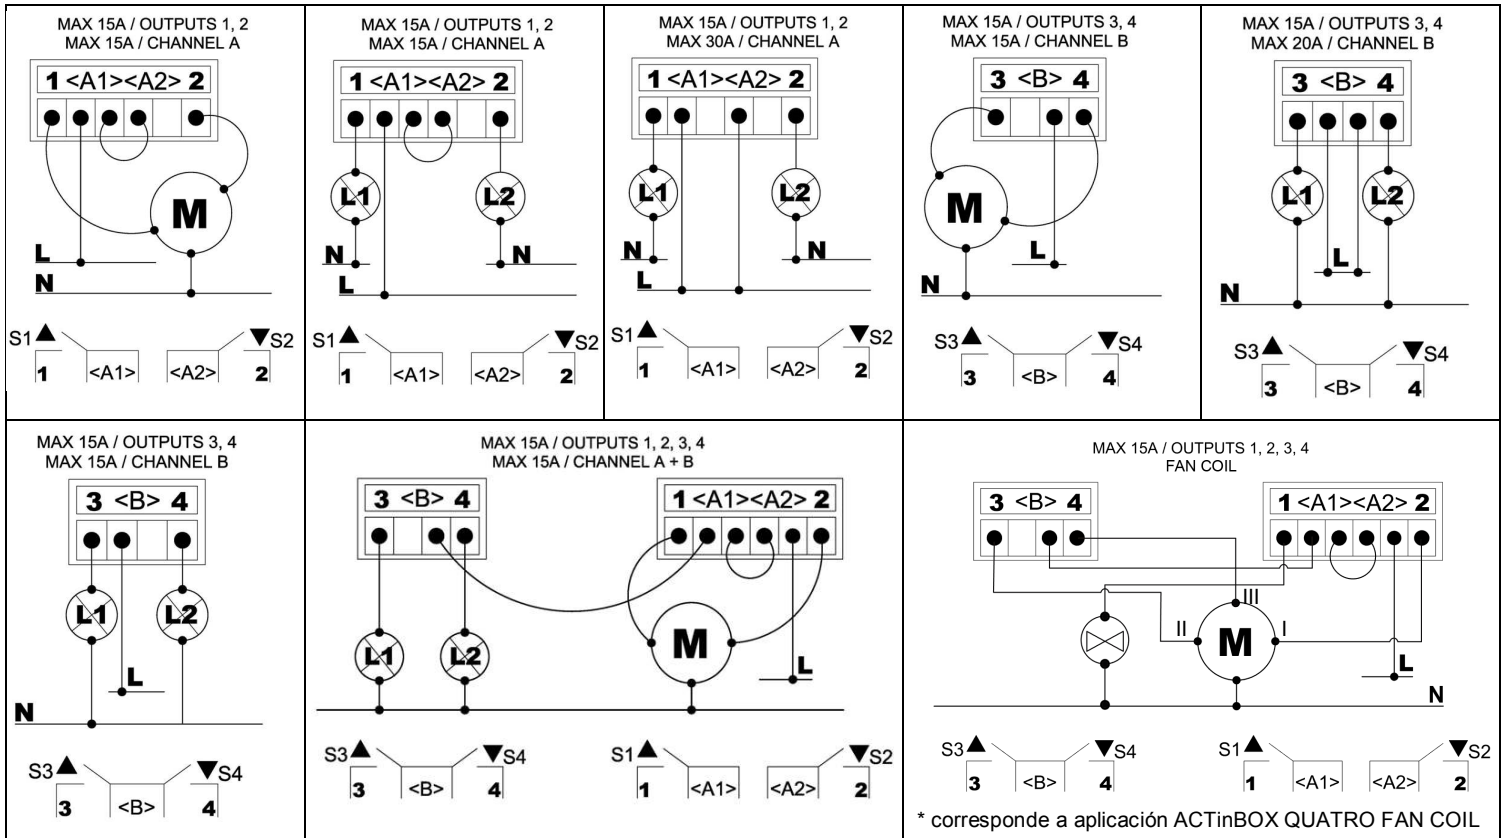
MAX 15A / OUTPUTS 1, 2
MAX 15A / CHANNEL A

1 <A1><A2> 2

M

L
N

S1 ▲ ▼S2
1 <A1> <A2> 2

MAX 15A / OUTPUTS 1, 2
MAX 15A / CHANNEL A

1 <A1><A2> 2

L1 L2

N N
L

S1 ▲ ▼S2
1 <A1> <A2> 2

MAX 15A / OUTPUTS 1, 2
MAX 30A / CHANNEL A

1 <A1><A2> 2

L1 L2

N N
L

S1 ▲ ▼S2
1 <A1> <A2> 2

MAX 15A / OUTPUTS 3, 4
MAX 15A / CHANNEL B

3 <B> 4

M

L
N

S3 ▲ ▼S4
3 <B> 4

MAX 15A / OUTPUTS 3, 4
MAX 20A / CHANNEL B

3 <B> 4

L1 L2

L
N

S3 ▲ ▼S4
3 <B> 4

MAX 15A / OUTPUTS 3, 4
MAX 15A / CHANNEL B

3 <B> 4

L1 L2

L
N

S3 ▲ ▼S4
3 <B> 4

MAX 15A / OUTPUTS 1, 2, 3, 4
MAX 15A / CHANNEL A + B

3 <B> 4

1 <A1><A2> 2

L1 L2 M

L

S3 ▲ ▼S4
3 <B> 4

S1 ▲ ▼S2
1 <A1> <A2> 2

MAX 15A / OUTPUTS 1, 2, 3, 4
FAN COIL

3 <B> 4

1 <A1><A2> 2

III
II M I

L
N

S3 ▲ ▼S4
3 <B> 4

S1 ▲ ▼S2
1 <A1> <A2> 2

* corresponde a aplicación ACTinBOX QUATRO FAN COIL